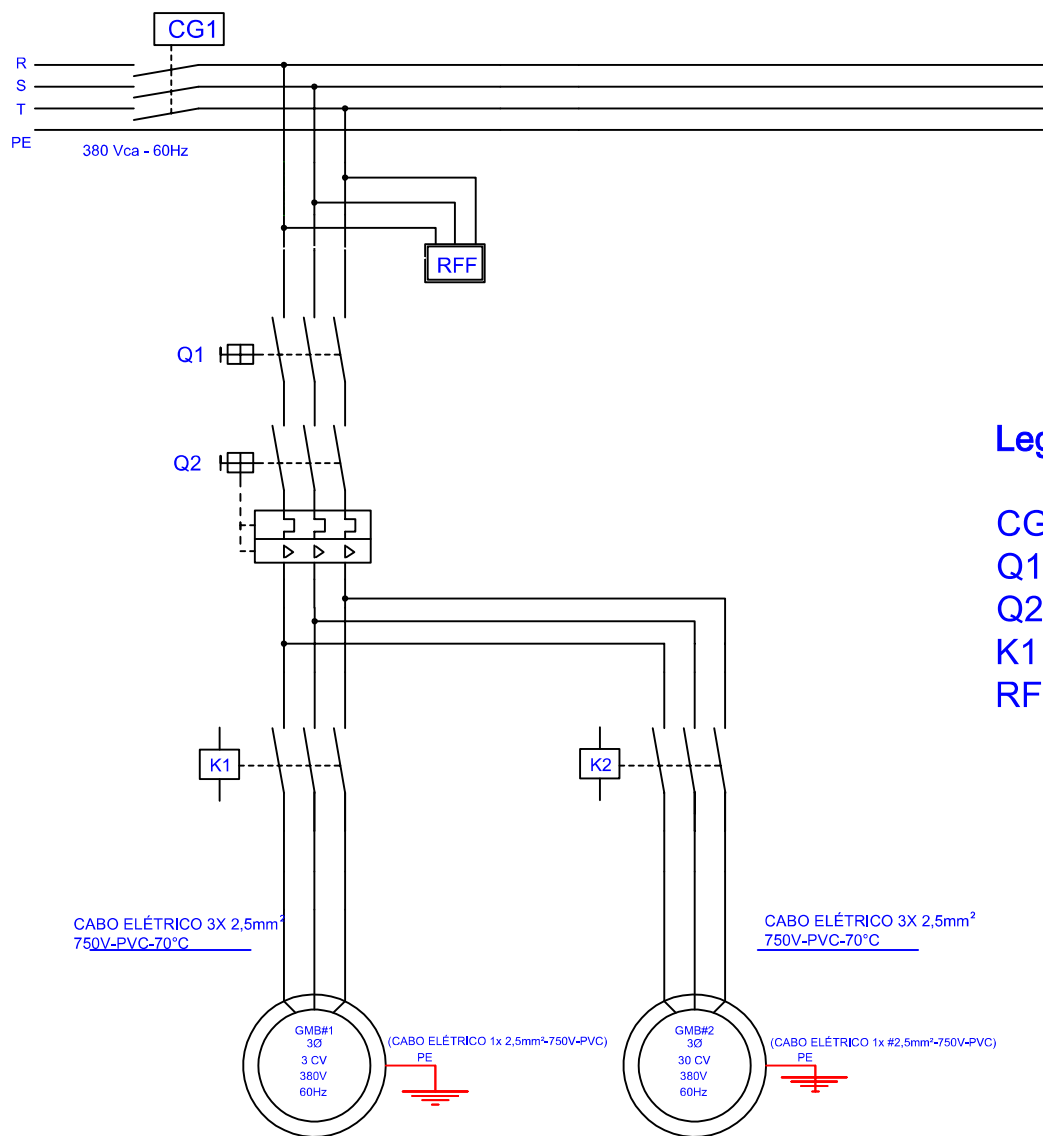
CG1

R
S
T
PE
380 Vca - 60Hz

RFF

Q1

Q2

K1

K2

CABO ELÉTRICO 3X 2,5mm$^2$
750V-PVC-70°C

CABO ELÉTRICO 3X 2,5mm$^2$
750V-PVC-70°C

GMB#1
3Ø
3 CV
380V
60Hz

(CABO ELÉTRICO 1x 2,5mm²-750V-PVC)
PE

GMB#2
3Ø
30 CV
380V
60Hz

(CABO ELÉTRICO 1x #2,5mm²-750V-PVC)
PE

Leg
CG
Q1
Q2
K1
RF